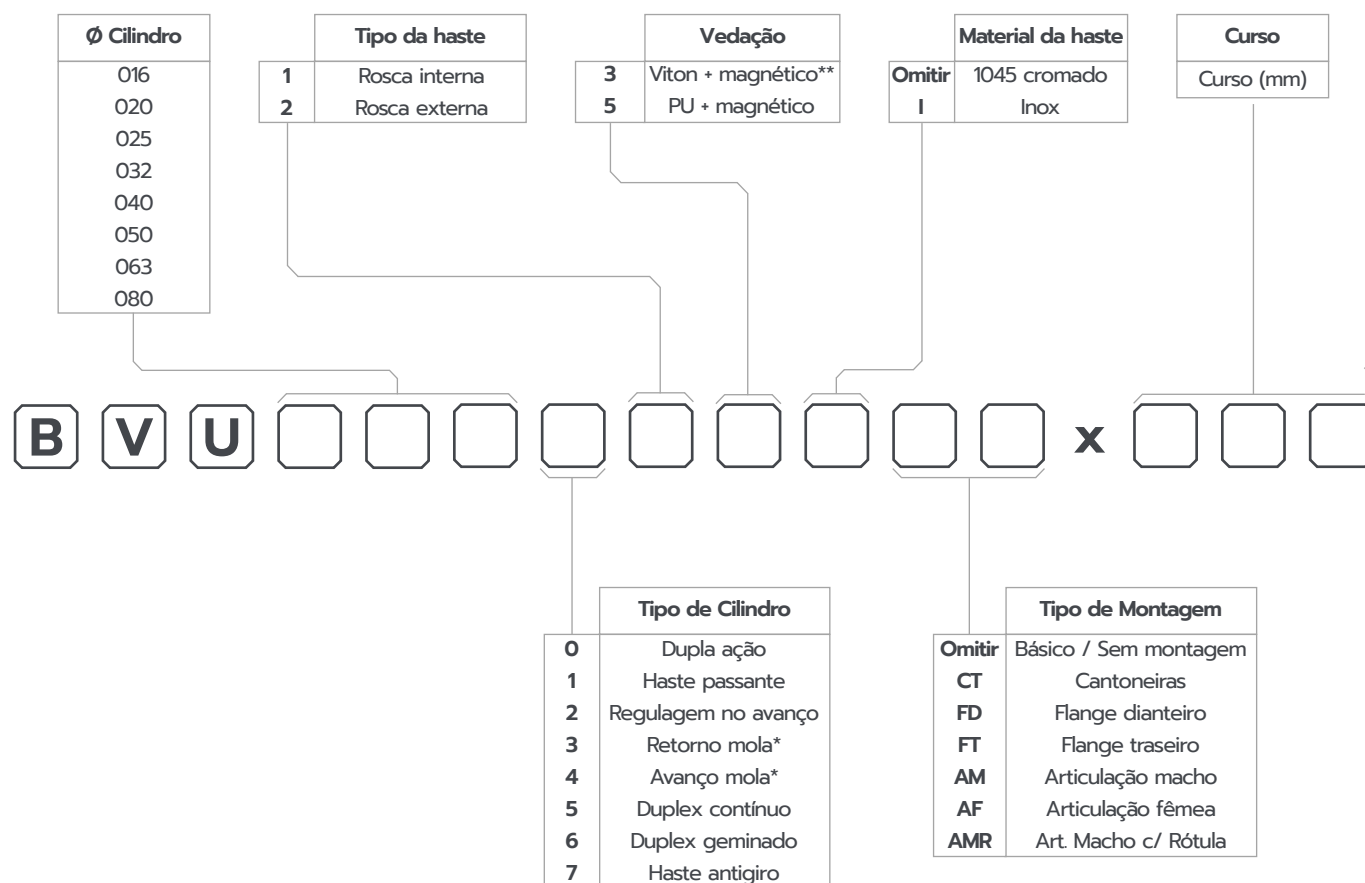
| Ø Cilindro |
|---|
| 016 |
| 020 |
| 025 |
| 032 |
| 040 |
| 050 |
| 063 |
| 080 |

| | Tipo da haste |
|---|---|
| 1 | Rosca interna |
| 2 | Rosca externa |

| | Vedação |
|---|---|
| 3 | Viton + magnético** |
| 5 | PU + magnético |

| | Material da haste |
|---|---|
| Omitir | 1045 cromado |
| I | Inox |

| Curso |
|---|
| Curso (mm) |

B V U x

| | Tipo de Cilindro |
|---|---|
| 0 | Dupla ação |
| 1 | Haste passante |
| 2 | Regulagem no avanço |
| 3 | Retorno mola* |
| 4 | Avanço mola* |
| 5 | Duplex contínuo |
| 6 | Duplex geminado |
| 7 | Haste antigiro |

| | Tipo de Montagem |
|---|---|
| Omitir | Básico / Sem montagem |
| CT | Cantoneiras |
| FD | Flange dianteiro |
| FT | Flange traseiro |
| AM | Articulação macho |
| AF | Articulação fêmea |
| AMR | Art. Macho c/ Rótula |